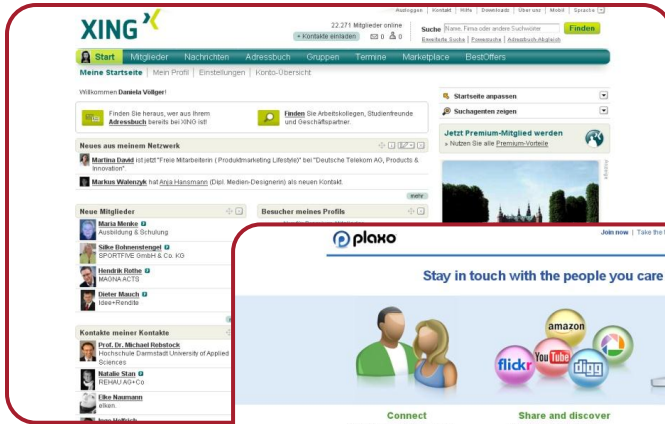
XING

Ausloggen | Kontakt | Hilfe | Downloads | Über uns | Mobil | Sprache

22.271 Mitglieder online

+ Kontakte einladen

Suche Name, Firma oder andere Suchwörter Finden

Erweiterte Suche | Personen | Adressbuch-Abgleich

Start Mitglieder Nachrichten Adressbuch Gruppen Termine Marketplace BestOffers

Meine Startseite | Mein Profil | Einstellungen | Konto-Übersicht

Willkommen Daniela Völlger!

Finden Sie heraus, wer aus Ihrem Adressbuch bereits bei XING ist!

Finden Sie Arbeitskollegen, Studienfreunde und Geschäftspartner.

Startseite anpassen

Suchagenten zeigen

Jetzt Premium-Mitglied werden

» Nutzen Sie alle Premium-Vorteile

Neues aus meinem Netzwerk

Martina David ist jetzt "Freie Mitarbeiterin ( Produktmarketing Lifestyle)" bei "Deutsche Telekom AG, Products & Innovation".

Markus Walenzyk hat Anja Hansmann (Dipl. Medien-Designerin) als neuen Kontakt.

mehr

Neue Mitglieder

Maria Menke
Ausbildung & Schulung

Silke Bohnenstengel
SPORTFIVE GmbH & Co. KG

Hendrik Rothe
MAGNA ACTS

Dieter Mauch
Idee+Rendite

Besucher meines Profils

Kontakte meiner Kontakte

Prof. Dr. Michael Rebstock
Hochschule Darmstadt University of Applied Sciences

Natalie Stan
REHAU AG+Co

Elke Naumann
elkan.

plaxo

Join now | Take the

Stay in touch with the people you care

amazon

flickr

YouTube

digg

Connect

Share and discover